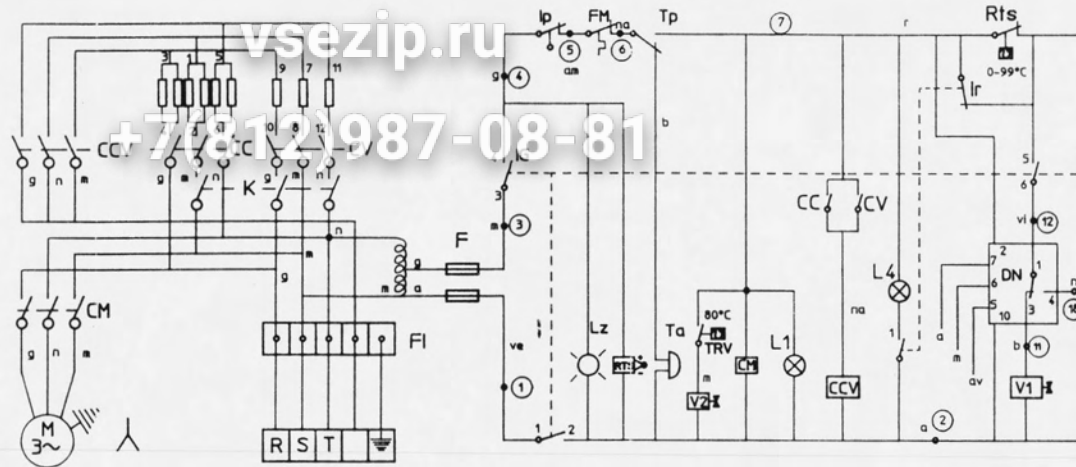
vsezip.ru
+7(812)987-08-81

Ip
FM
na
Tp
Rts
0-99°C
5
6
7
am
r
g
4
Ir
b
3
1
5
9
7
11
CC
CV
K
g
n
m
m
Ic
3
m
3
5
6
CC
CV
vi
12
F
g
a
m
n
g
m
2
7
6
5
10
DN
1
3
4
L4
CM
g
n
m
ve
80°C
Ta
TRV
Lz
L1
na
1
a
m
av
b
11
FI
1
m
V2
CM
CCV
V1
M
3~
R
S
T
1
2
a
2